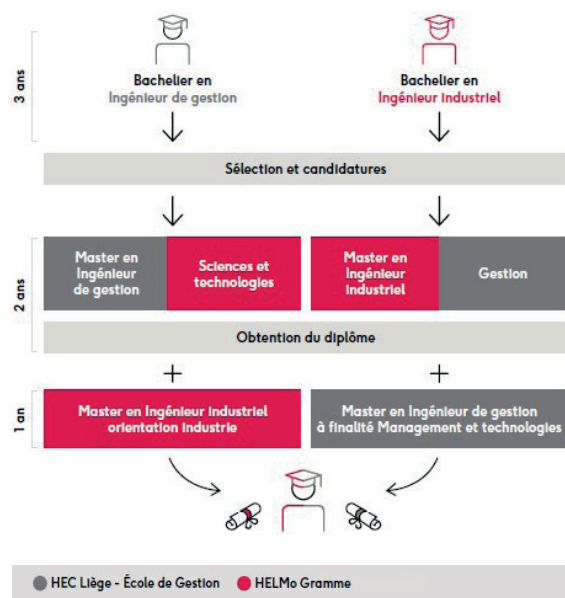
3 ans

Bachelier en Ingénieur de gestion

Bachelier en Ingénieur industriel

Sélection et candidatures

2 ans

Master en Ingénieur de gestion

Sciences et technologies

Master en Ingénieur industriel

Gestion

Obtention du diplôme

+

+

1 an

Master en Ingénieur industriel orientation industrie

Master en Ingénieur de gestion à finalité Management et technologies

HEC Liège - École de Gestion

HELMo Gramme